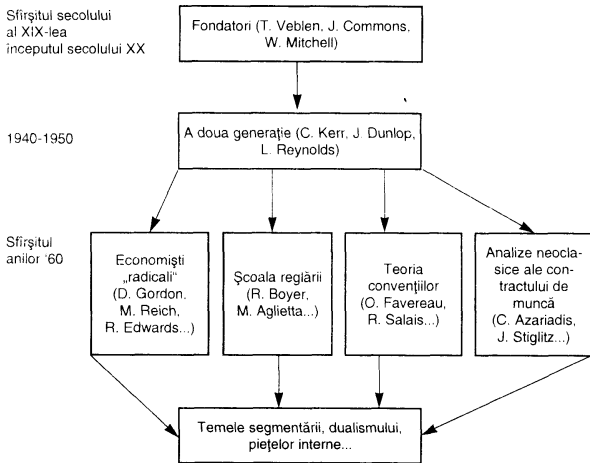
Sfîrşitul secolului al XIX-lea începutul secolului XX

Fondatori (T. Veblen, J. Commons, W. Mitchell)

1940-1950

A doua generaţie (C. Kerr, J. Dunlop, L. Reynolds)

Sfirşitul anilor '60

Economişti „radicali" (D. Gordon, M. Reich, R. Edwards...)

Şcoala reglării (R. Boyer, M. Aglietta...)

Teoria convenţiilor (O. Favereau, R. Salais...)

Analize neoclasice ale contractului de muncă (C. Azariadis, J. Stiglitz...)

Temele segmentării, dualismului, pieţelor interne...